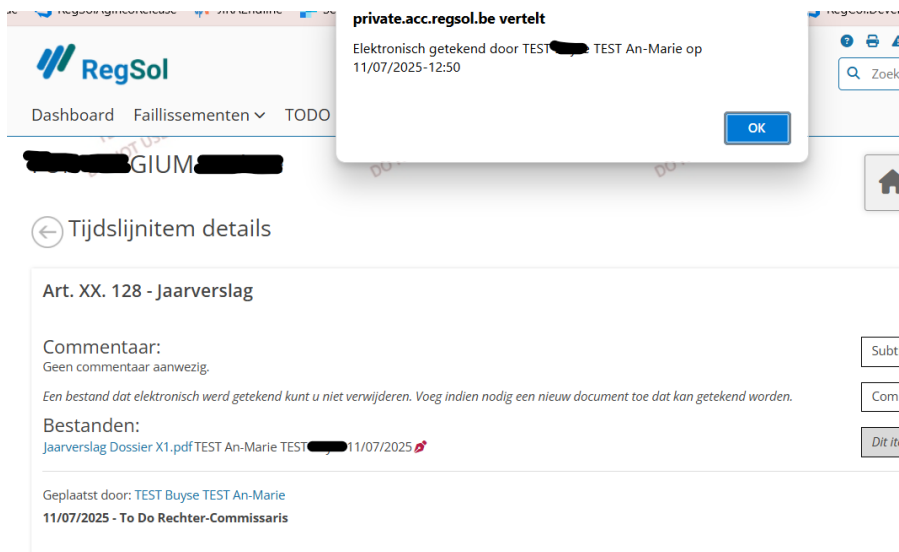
private.acc.regsol.be vertelt

Elektronisch getekend door TEST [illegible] TEST An-Marie op 11/07/2025-12:50

OK

RegSol

Zoek

Dashboard Faillissementen TODO

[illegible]GIUM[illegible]

Tijdslijnitem details

Art. XX. 128 - Jaarverslag

Commentaar:
Geen commentaar aanwezig.

Een bestand dat elektronisch werd getekend kunt u niet verwijderen. Voeg indien nodig een nieuw document toe dat kan getekend worden.

Bestanden:
Jaarverslag Dossier X1.pdf TEST An-Marie TEST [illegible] 11/07/2025

Geplaatst door: TEST Buyse TEST An-Marie
11/07/2025 - To Do Rechter-Commissaris

Subt

Com

Dit it